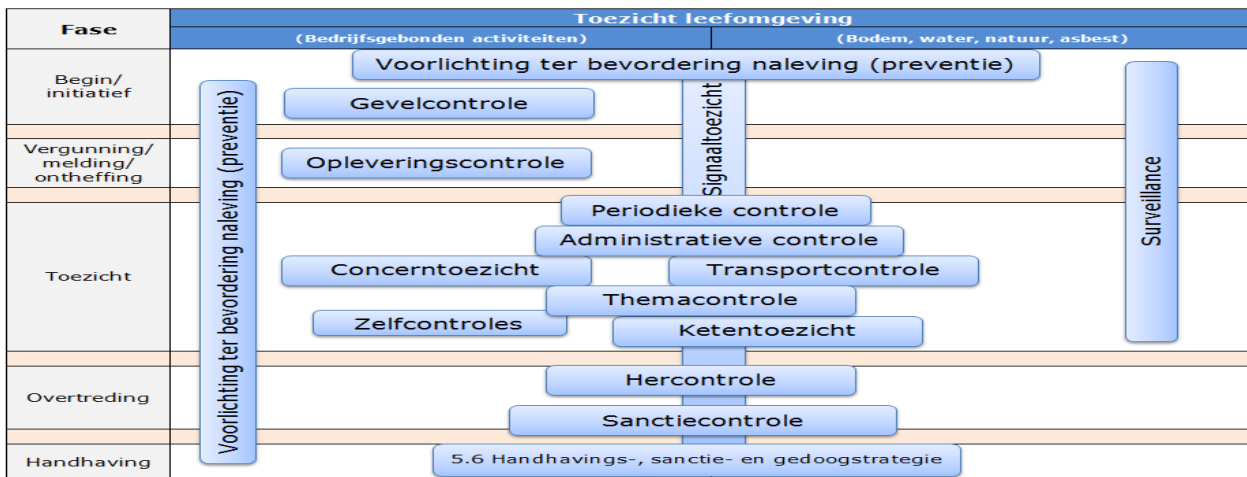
| Fase | Toezicht leefomgeving | |
|---|---|---|
| | (Bedrijfsgebonden activiteiten) | (Bodem, water, natuur, asbest) |
| Begin/ initiatief | | |
| Vergunning/ melding/ ontheffing | | |
| Toezicht | | |
| Overtreding | | |
| Handhaving | | |

Voorlichting ter bevordering naleving (preventie)

Gevelcontrole

Opleveringscontrole

Voorlichting ter bevordering naleving (preventie)

Signaaltoezicht

Surveillance

Periodieke controle

Administratieve controle

Concerntoezicht

Transportcontrole

Themacontrole

Zelfcontroles

Ketentoezicht

Hercontrole

Sanctiecontrole

5.6 Handhavings-, sanctie- en gedoogstrategie